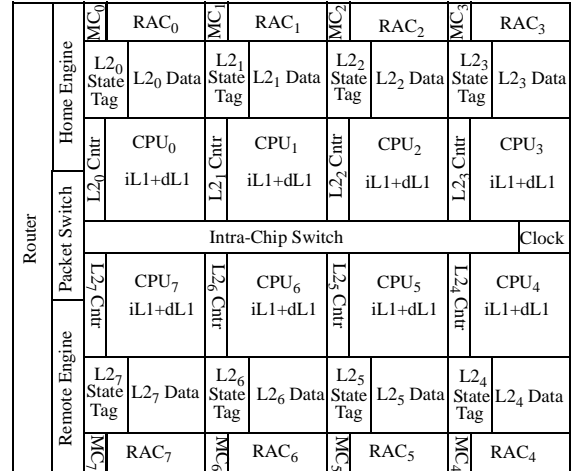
Router

Home Engine

Packet Switch

Remote Engine

$MC_0$ $RAC_0$ $MC_1$ $RAC_1$ $MC_2$ $RAC_2$ $MC_3$ $RAC_3$

$L2_0$ State Tag | $L2_0$ Data | $L2_1$ State Tag | $L2_1$ Data | $L2_2$ State Tag | $L2_2$ Data | $L2_3$ State Tag | $L2_3$ Data

$L2_0$ Cntr | $CPU_0$ iL1+dL1 | $L2_1$ Cntr | $CPU_1$ iL1+dL1 | $L2_2$ Cntr | $CPU_2$ iL1+dL1 | $L2_3$ Cntr | $CPU_3$ iL1+dL1

Intra-Chip Switch

Clock

$L2_7$ Cntr | $CPU_7$ iL1+dL1 | $L2_6$ Cntr | $CPU_6$ iL1+dL1 | $L2_5$ Cntr | $CPU_5$ iL1+dL1 | $L2_4$ Cntr | $CPU_4$ iL1+dL1

$L2_7$ State Tag | $L2_7$ Data | $L2_6$ State Tag | $L2_6$ Data | $L2_5$ State Tag | $L2_5$ Data | $L2_4$ State Tag | $L2_4$ Data

$MC_7$ $RAC_7$ $MC_6$ $RAC_6$ $MC_5$ $RAC_5$ $MC_4$ $RAC_4$